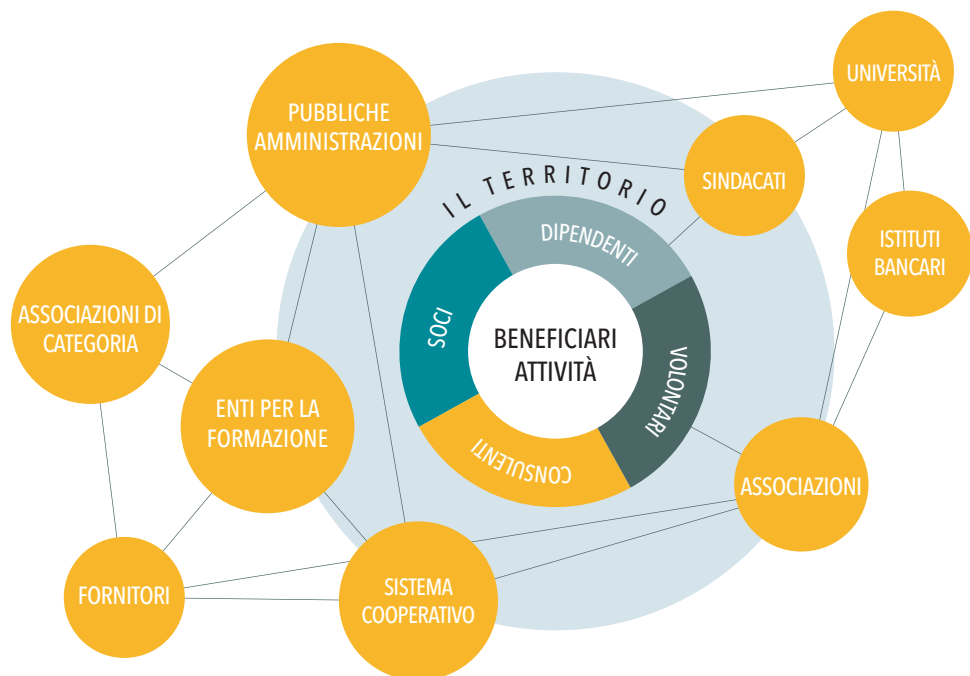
UNIVERSITÀ

PUBBLICHE AMMINISTRAZIONI

SINDACATI

IL TERRITORIO

ISTITUTI BANCARI

DIPENDENTI

SOCI

BENEFICIARI ATTIVITÀ

VOLONTARI

ASSOCIAZIONI DI CATEGORIA

ENTI PER LA FORMAZIONE

CONSULENTI

ASSOCIAZIONI

FORNITORI

SISTEMA COOPERATIVO